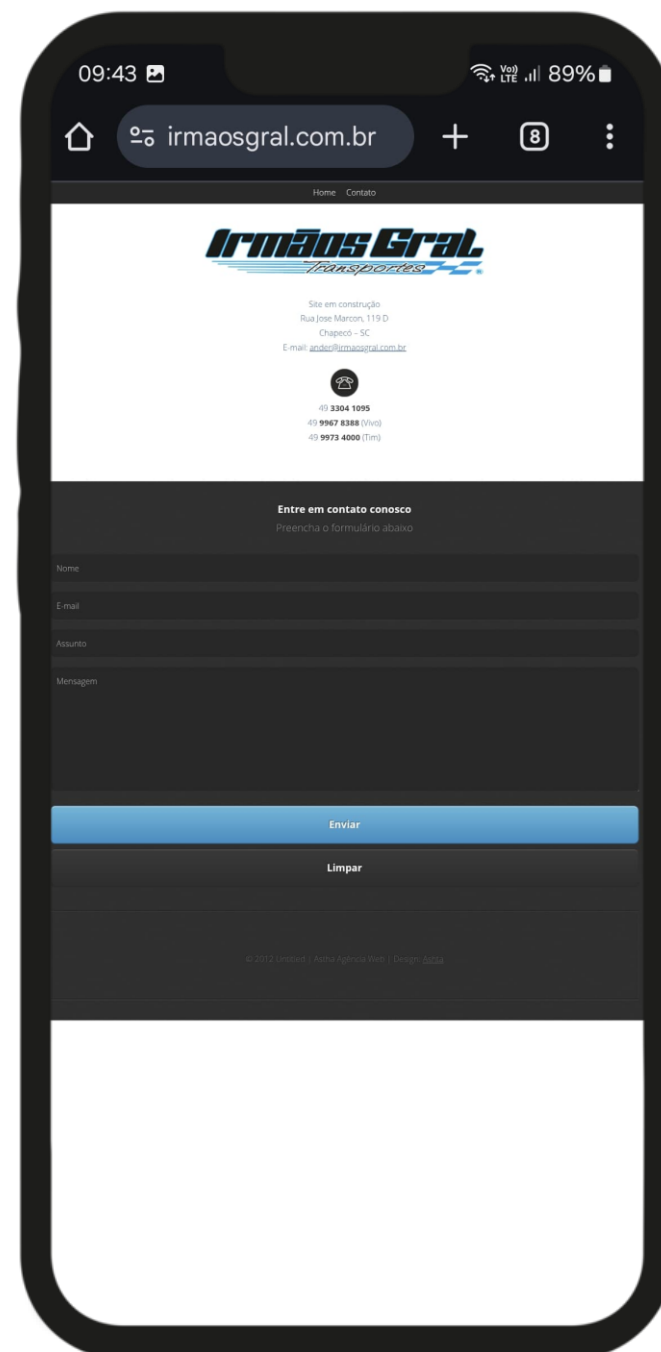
09:43

Vo) LTE 89%

irmaosgral.com.br

8

Home Contato

Irmãos Gral
Transportes

Site em construção
Rua Jose Marcon, 119 D
Chapecó – SC
E-mail: ander@irmaosgral.com.br

49 3304 1095
49 9967 8388 (Vivo)
49 9973 4000 (Tim)

Entre em contato conosco
Preencha o formulário abaixo

Nome

E-mail

Assunto

Mensagem

Enviar

Limpar

© 2012 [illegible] | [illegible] Agência Web | Design: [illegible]